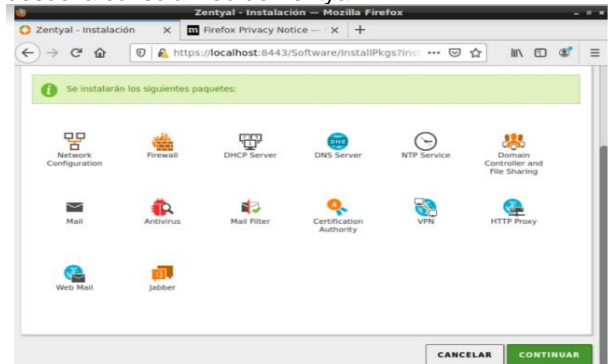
Zentyal - Instalación — Mozilla Firefox

Zentyal - Instalación ×

Firefox Privacy Notice — ×

https://localhost:8443/Software/InstallPkgs?ins

Se instalarán los siguientes paquetes:

Network Configuration

Firewall

DHCP Server

DNS Server

NTP Service

Domain Controller and File Sharing

Mail

Antivirus

Mail Filter

Certification Authority

VPN

HTTP Proxy

Web Mail

Jabber

CANCELAR

CONTINUAR